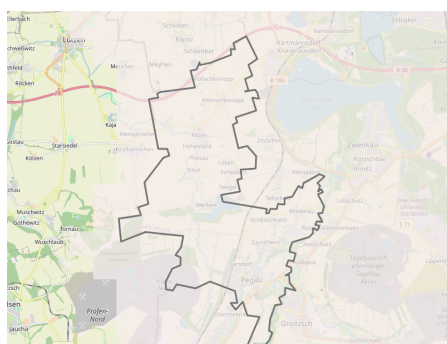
Ellerbach
Lützen
Schwebitz
Meuchen
Röcken
Starsiedel
Kölzen
Muschwitz
Söhesten
Tornau
Wuschlaub
Kaja
Schkölen
Kitzen
Zitzschen
Zwenkau
Pegau
Groitzsch
Profen-Nord
Hartmannsdorf
Knautnaundorf
Dölzig
Großdalzig
Lützen
Kleinschkorlopp
Großschkorlopp
Eisdorf
Werben
Tellschütz
Zauschwitz
Carsdorf
Audigast
Löbschütz
Elstertrebnitz
Jaucha